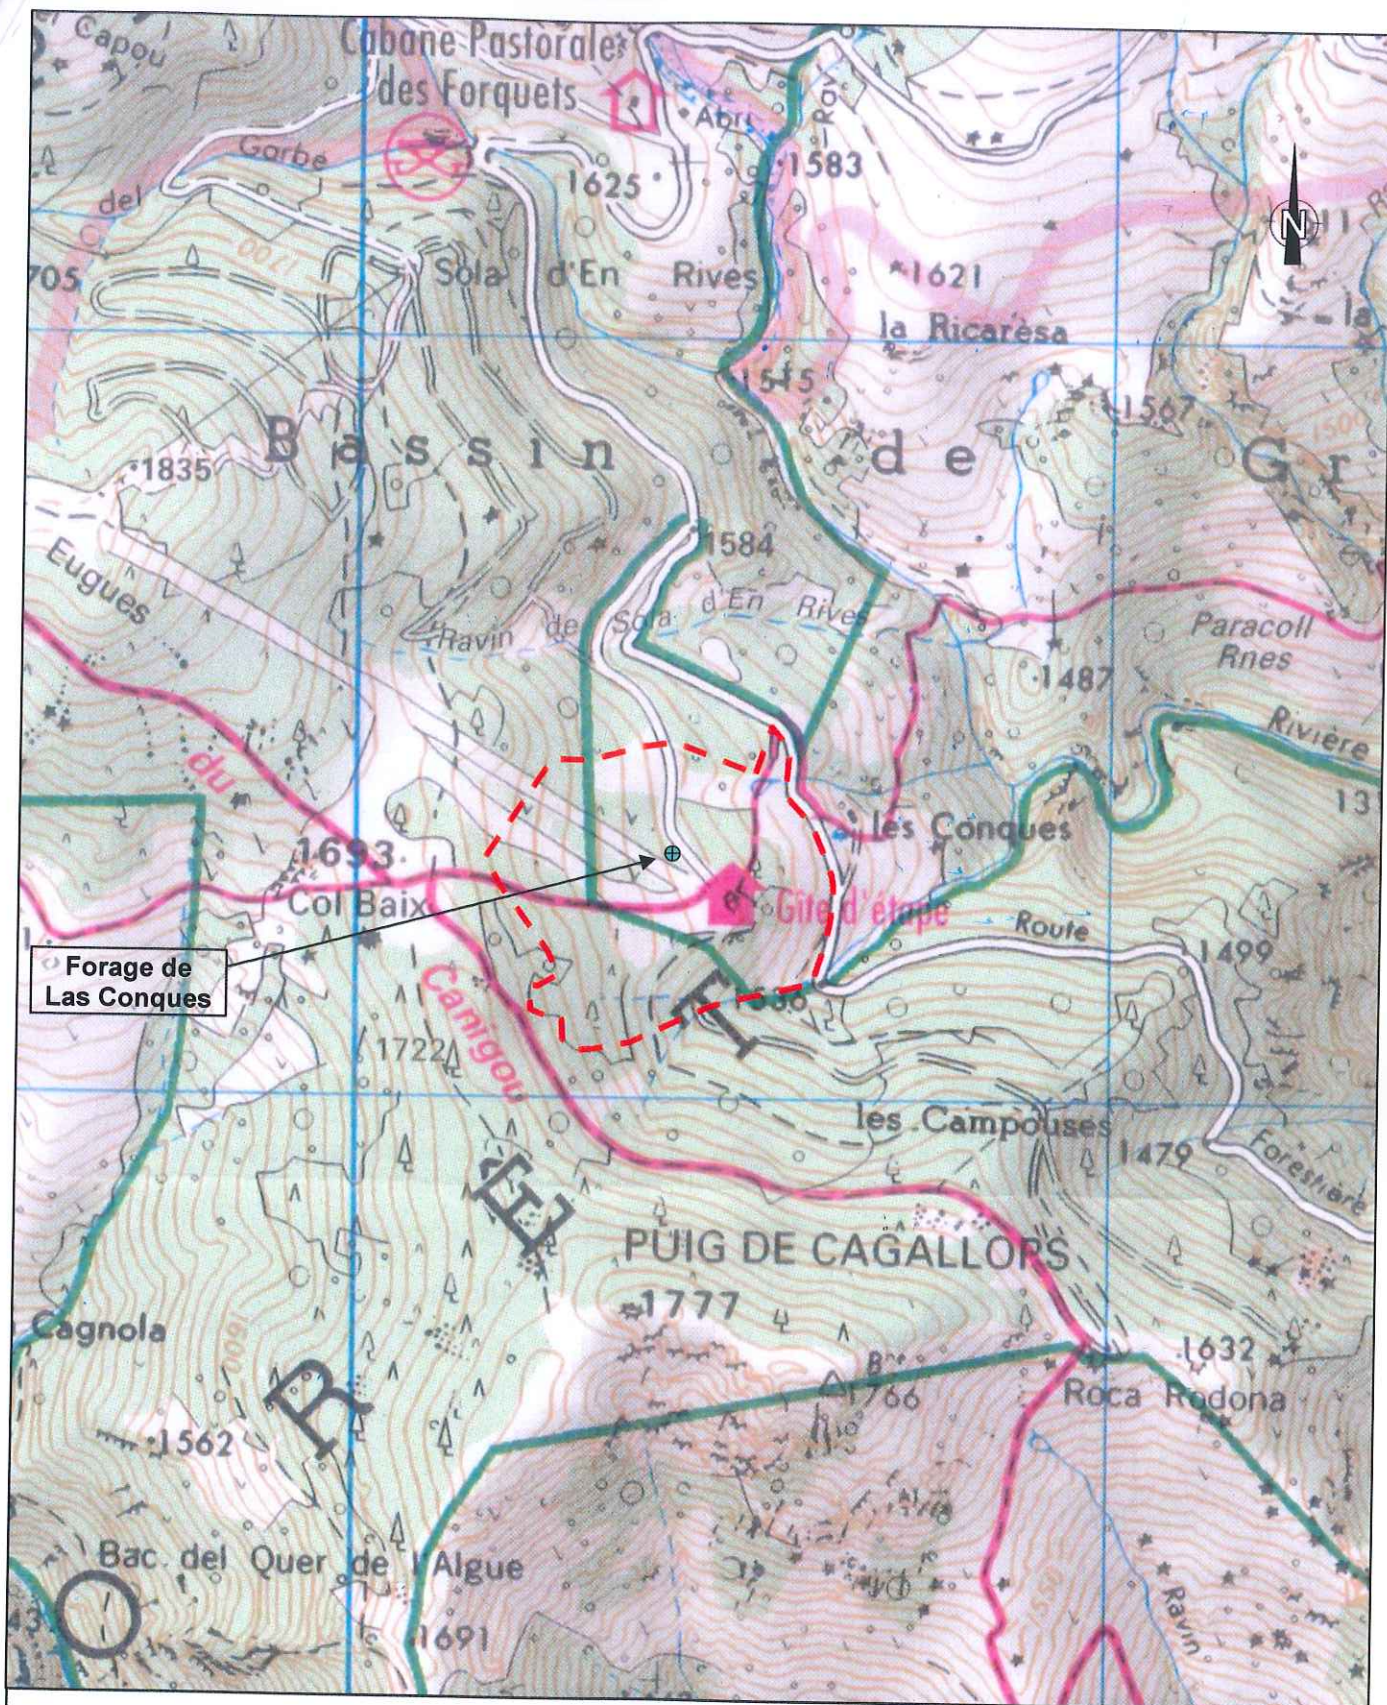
Capou
Cabane Pastorale des Forquets
Abri
Rou
1583
Gorbe
del
1625
705
1700
Sola d'En Rives
1621
la Ricarèsa
N
la
1515
1567
1500
Bassin de Gr
1835
1584
Eugues
Ravin de Sola d'En Rives
Paracoll Rnes
1487
Rivière
13
du
1693
Col Baix
les Conques
Gîte d'étape
Route
1499
Forage de Las Conques
Canigou
1636
1722
les Campouses
1479
Forestière
PUIG DE CAGALLOPS
1777
Cagnola
1600
1632
1766
Roca Rodona
1562
Bac. del Quer de l'Algue
Ravin
1691
1550
43